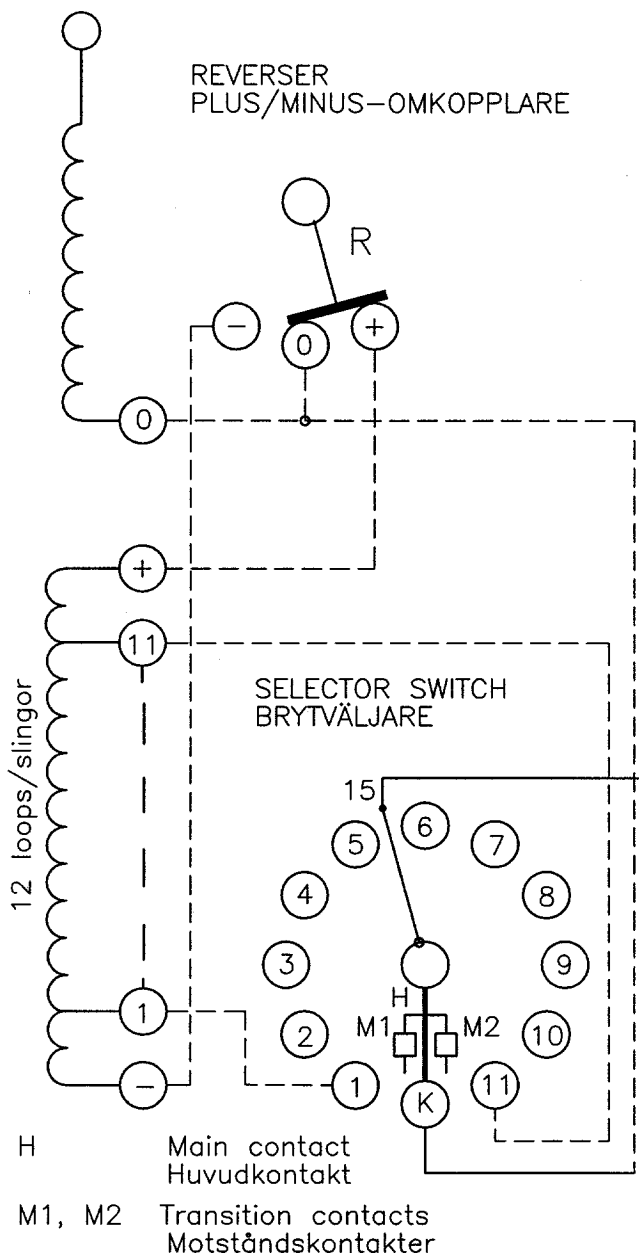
REVERSER
PLUS/MINUS-OMKOPPLARE

R

−

0

+

0

+

11

12 loops/slingor

SELECTOR SWITCH
BRYTVÄLJARE

15

6

5

7

4

8

3

9

H

M1

M2

2

10

1

1

−

1

11

K

H Main contact
Huvudkontakt

M1, M2 Transition contacts
Motståndskontakter